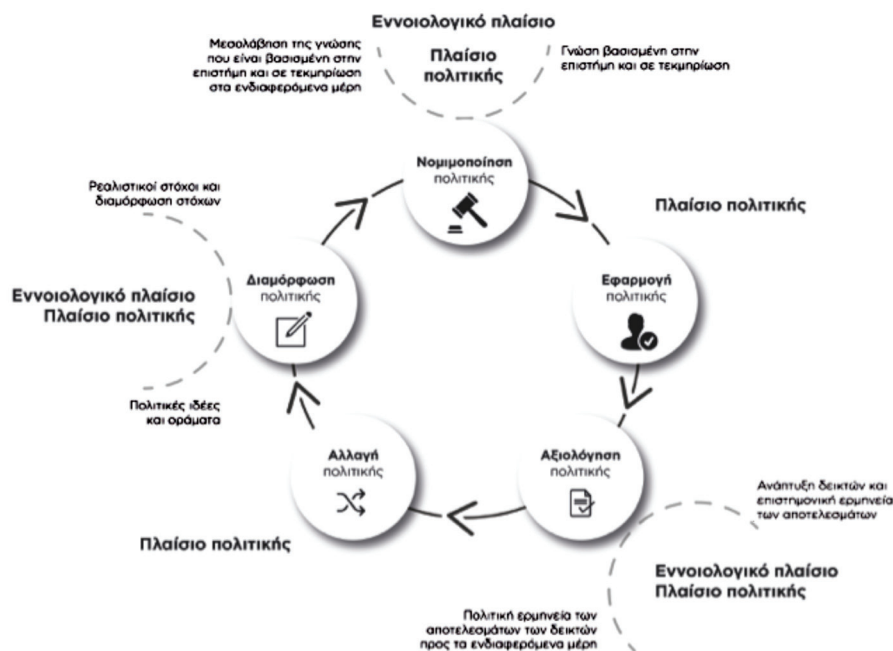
Εννοιολογικό πλαίσιο

Πλαίσιο πολιτικής

Μεσολάβηση της γνώσης που είναι βασισμένη στην επιστήμη και σε τεκμηρίωση στα ενδιαφερόμενα μέρη

Γνώση βασισμένη στην επιστήμη και σε τεκμηρίωση

Νομιμοποίηση πολιτικής

Πλαίσιο πολιτικής

Ρεαλιστικοί στόχοι και διαμόρφωση στόχων

Διαμόρφωση πολιτικής

Εφαρμογή πολιτικής

Εννοιολογικό πλαίσιο
Πλαίσιο πολιτικής

Πολιτικές ιδέες και οράματα

Αλλαγή πολιτικής

Αξιολόγηση πολιτικής

Ανάπτυξη δεικτών και επιστημονική ερμηνεία των αποτελεσμάτων

Πλαίσιο πολιτικής

Εννοιολογικό πλαίσιο
Πλαίσιο πολιτικής

Πολιτική ερμηνεία των αποτελεσμάτων των δεικτών προς τα ενδιαφερόμενα μέρη